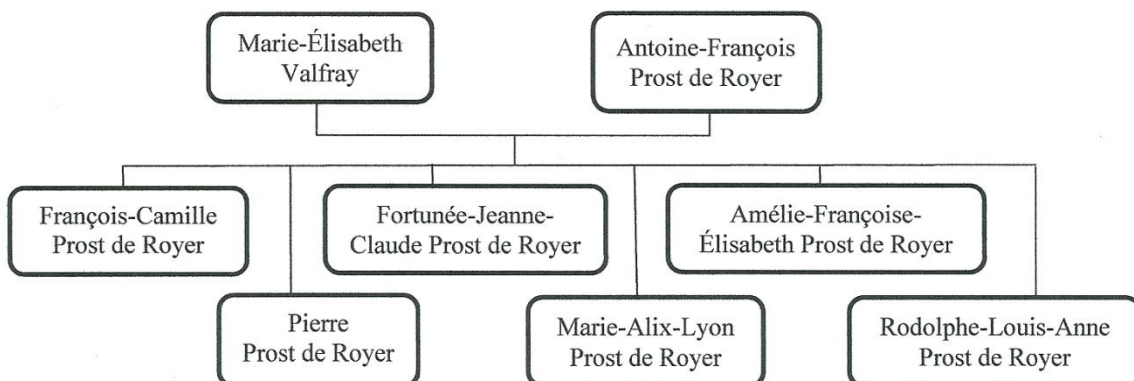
Marie-Élisabeth Valfray

Antoine-François Prost de Royer

François-Camille Prost de Royer

Fortunée-Jeanne-Claude Prost de Royer

Amélie-Françoise-Élisabeth Prost de Royer

Pierre Prost de Royer

Marie-Alix-Lyon Prost de Royer

Rodolphe-Louis-Anne Prost de Royer